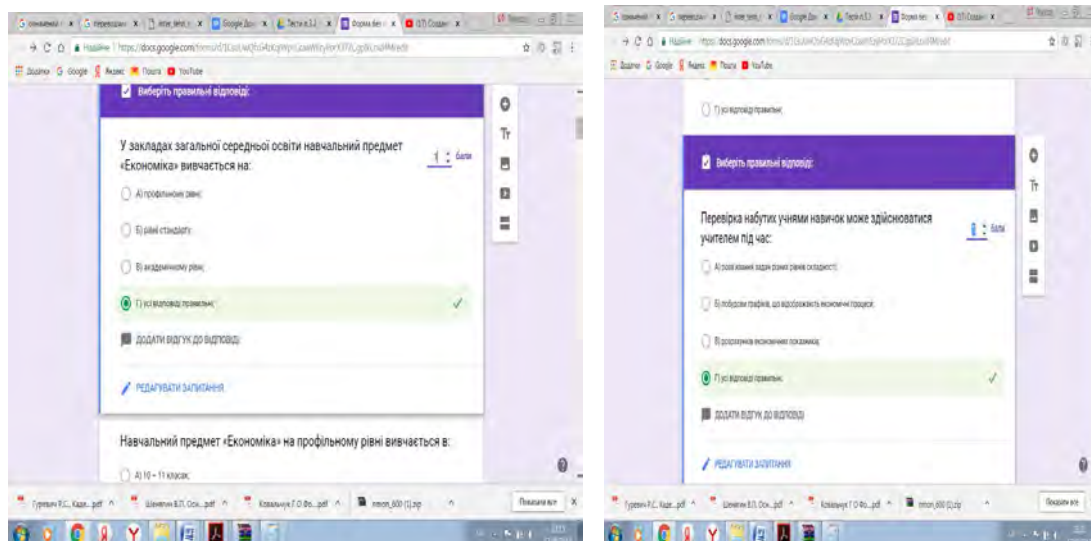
Виберіть правильні відповіді:

У закладах загальної середньої освіти навчальний предмет «Економіка» вивчається на:

1 бали

А) профільному рівні;

Б) рівні стандарту;

В) академічному рівні;

Г) усі відповіді правильні;

ДОДАТИ ВІДГУК ДО ВІДПОВІДІ

РЕДАГУВАТИ ЗАПИТАННЯ

Навчальний предмет «Економіка» на профільному рівні вивчається в:

А) 10 – 11 класах;

Г) усі відповіді правильні;

Виберіть правильні відповіді:

Перевірка набутих учнями навичок може здійснюватися учителем під час:

1 бали

А) розв'язання задач різних рівнів складності;

Б) побудови графіків, що відображають економічні процеси;

В) розрахунків економічних показників;

Г) усі відповіді правильні;

ДОДАТИ ВІДГУК ДО ВІДПОВІДІ

РЕДАГУВАТИ ЗАПИТАННЯ

Гуревич Р.С. Каде....pdf

Шевчик В.П. Осн....pdf

Коваль
ук Г.О Фо....pdf

mmon_600 (1).zip

Показати все